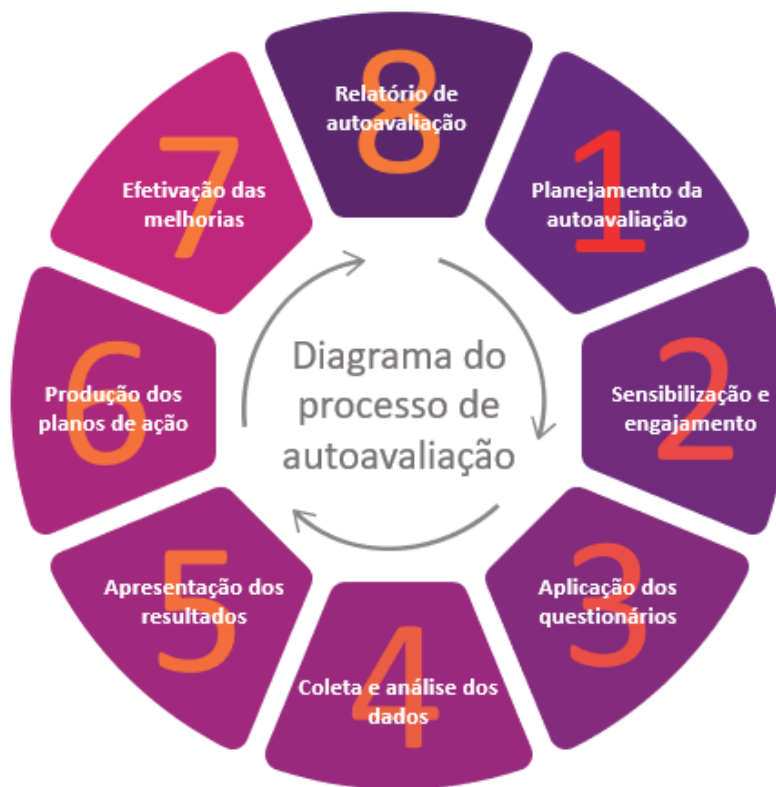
8
Relatório de autoavaliação

1
Planejamento da autoavaliação

2
Sensibilização e engajamento

3
Aplicação dos questionários

4
Coleta e análise dos dados

5
Apresentação dos resultados

6
Produção dos planos de ação

7
Efetivação das melhorias

Diagrama do processo de autoavaliação